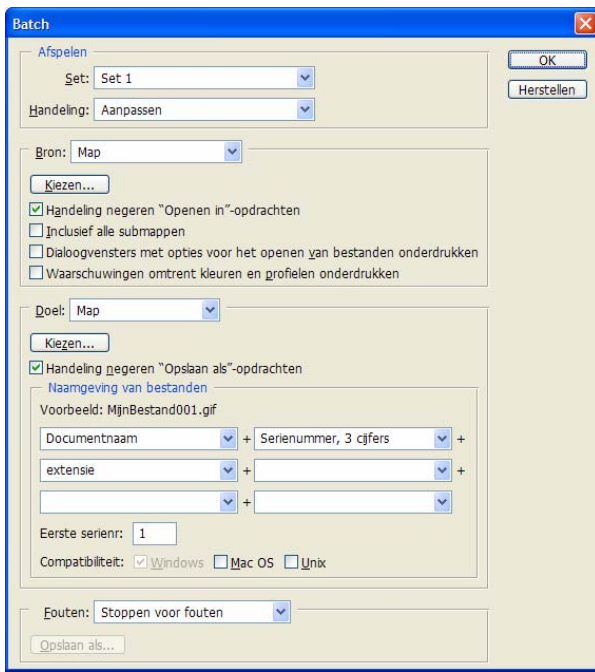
Batch

Afspelen

Set: Set 1

Handeling: Aanpassen

OK

Herstellen

Bron: Map

Kiezen...

Handeling negeren "Openen in"-opdrachten

Inclusief alle submappen

Dialoogvensters met opties voor het openen van bestanden onderdrukken

Waarschuwingen omtrent kleuren en profielen onderdrukken

Doel: Map

Kiezen...

Handeling negeren "Opslaan als"-opdrachten

Naamgeving van bestanden

Voorbeeld: MijnBestand001.gif

Documentnaam + Serienummer, 3 cijfers +

extensie + +

+

Eerste serienr: 1

Compatibiliteit: Windows Mac OS Unix

Fouten: Stoppen voor fouten

Opslaan als...